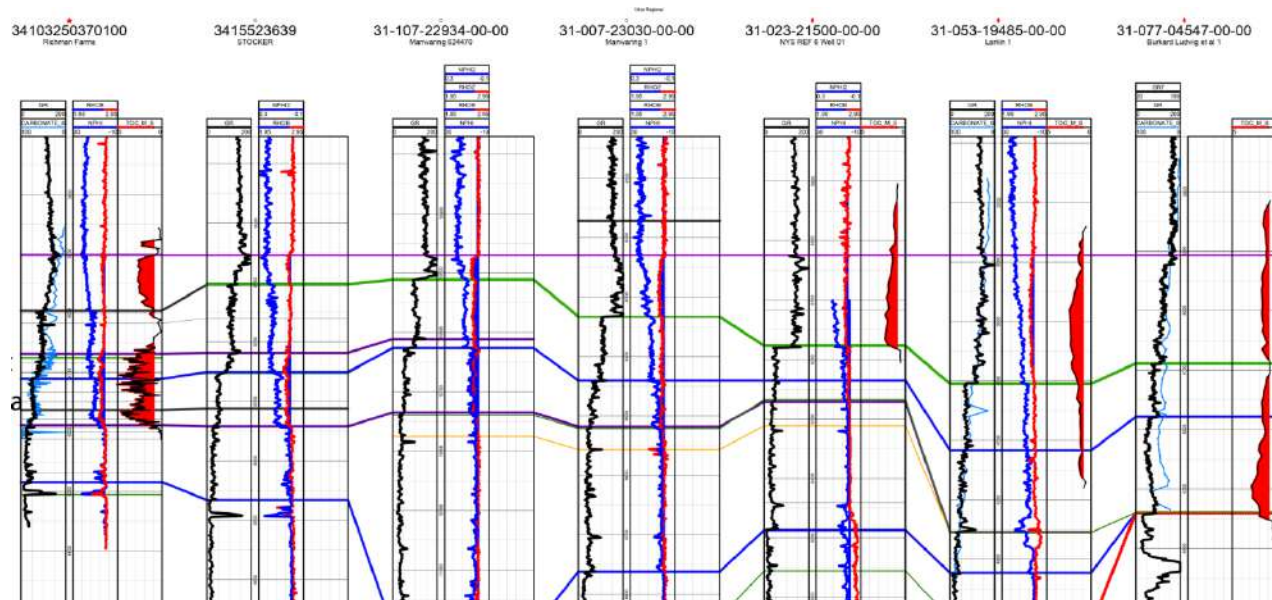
Utica Regional

34103250370100
Richman Farms

3415523639
STOCKER

31-107-22934-00-00
Manwaring 624470

31-007-23030-00-00
Manwaring 1

31-023-21500-00-00
NYS REF 6 Well 01

31-053-19485-00-00
Lamin 1

31-077-04547-00-00
Burkard Ludwig et al 1

GR
RHOB
CARBONATE
NPHI
TOC

GR
NPHI
RHOB

NPHI
RHOZ
RHOB
GR
NPHI

NPHI
RHOZ
RHOB
GR
NPHI

NPHI
RHOB
GR
NPHI
TOC

GR
RHOB
CARBONATE
NPHI
TOC

SRF
GR
CARBONATE
TOC